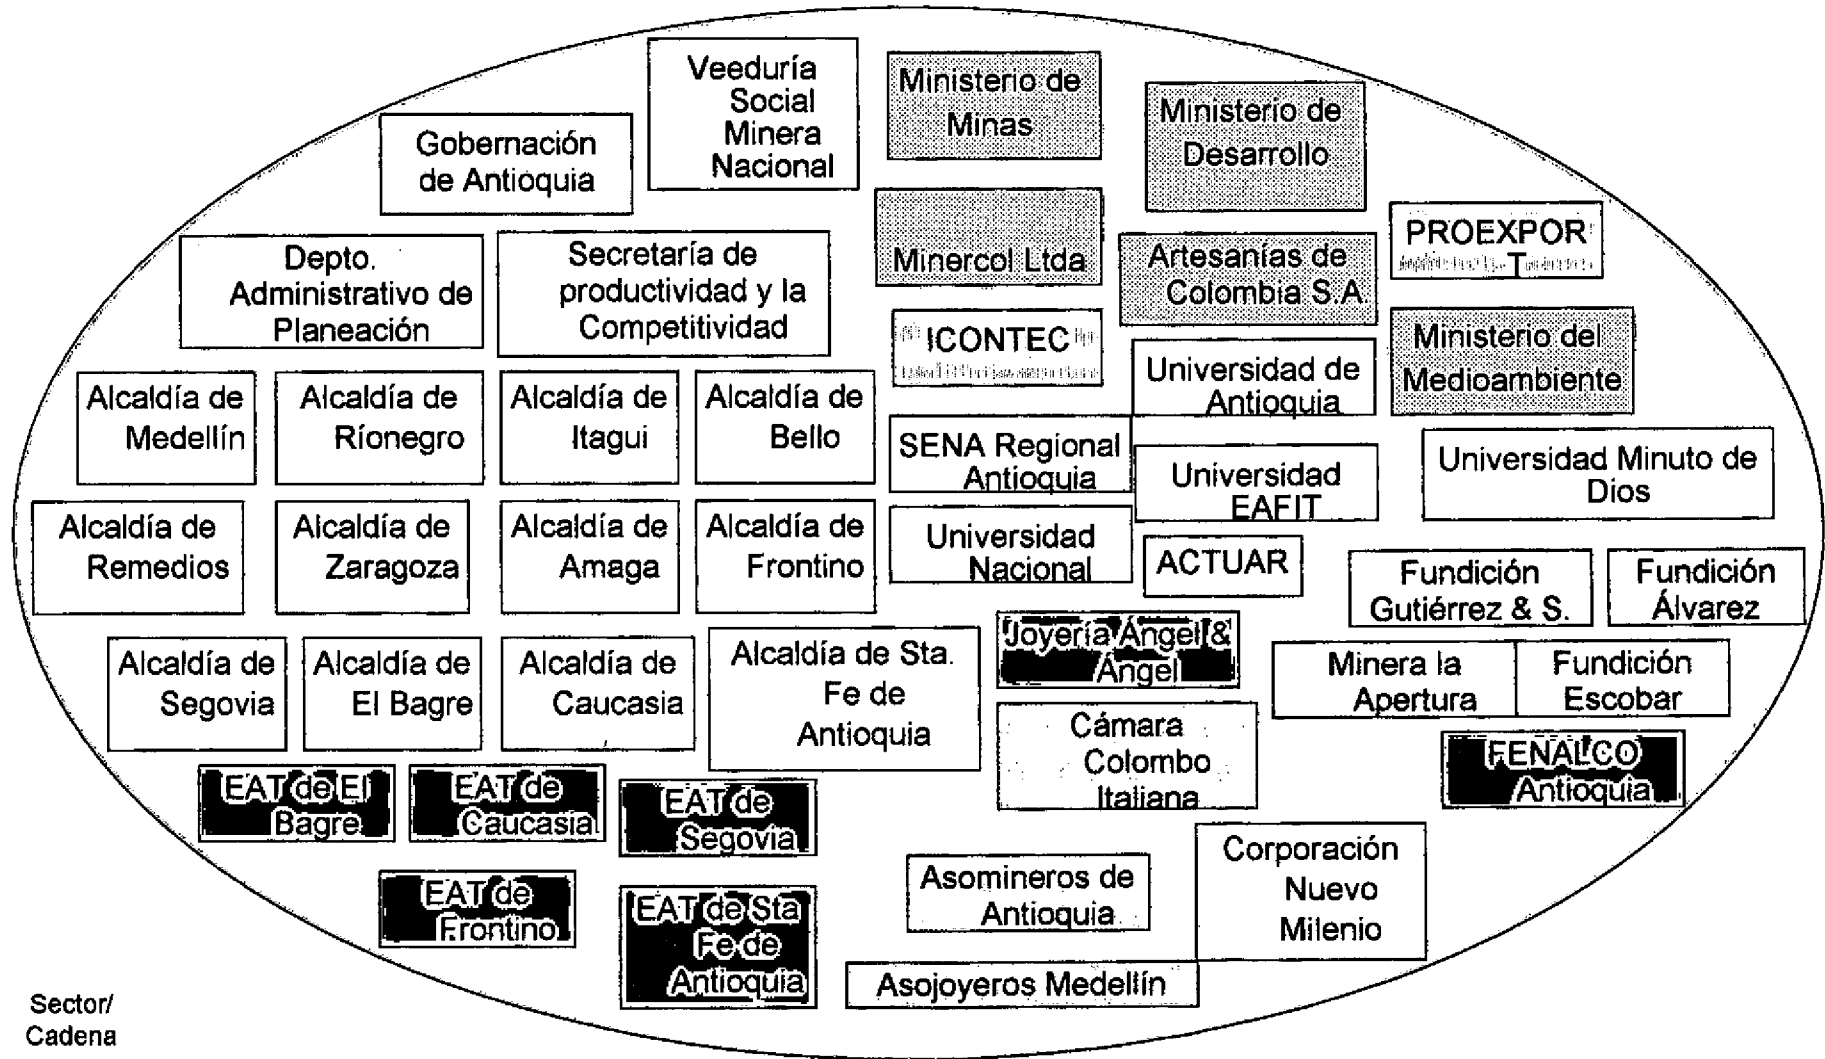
Veeduría Social Minera Nacional

Ministerio de Minas

Ministerio de Desarrollo

Gobernación de Antioquia

PROEXPORT

Minercol Ltda

Artesanías de Colombia S.A

Depto. Administrativo de Planeación

Secretaría de productividad y la Competitividad

ICONTEC

Ministerio del Medioambiente

Universidad de Antioquia

Alcaldía de Medellín

Alcaldía de Ríonegro

Alcaldía de Itagui

Alcaldía de Bello

SENA Regional Antioquia

Universidad EAFIT

Universidad Minuto de Dios

Alcaldía de Remedios

Alcaldía de Zaragoza

Alcaldía de Amaga

Alcaldía de Frontino

Universidad Nacional

ACTUAR

Fundición Gutiérrez & S.

Fundición Álvarez

Joyería Ángel & Ángel

Alcaldía de Segovia

Alcaldía de El Bagre

Alcaldía de Caucasia

Alcaldía de Sta. Fe de Antioquia

Minera la Apertura

Fundición Escobar

Cámara Colombo Italiana

FENALCO Antioquia

EAT de El Bagre

EAT de Caucasia

EAT de Segovia

Corporación Nuevo Milenio

Asomineros de Antioquia

EAT de Frontino

EAT de Sta Fe de Antioquia

Asojoyeros Medellín

Sector/ Cadena